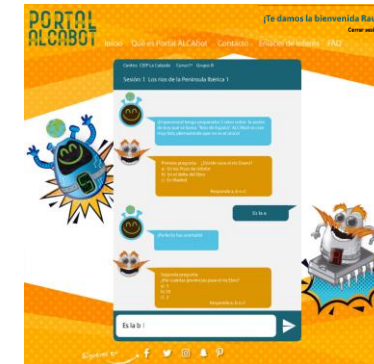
PORTAL ALCABOT

¡Te damos la bienvenida Rau

Cerrar sesi

Inicio Qué es Portal ALCABot Contacto Enlaces de interés FAQ

Centro: CEIP La Cañada Curso: 5º Grupo: B

Sesión 1: Los ríos de la Península Ibérica 1

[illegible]

Primera pregunta: ¿Dónde nace el río Duero?
a) En los Picos de Urbión
b) En el delta del Ebro
c) En Madrid

Responde a, b o c

Es la a

¡Perfecto has acertado!

Segunda pregunta:
¿Por cuantas provincias pasa el río Ebro?
a) 6
b) 10
c) 7

Responde a, b o c

Es la b |

Síguenos en